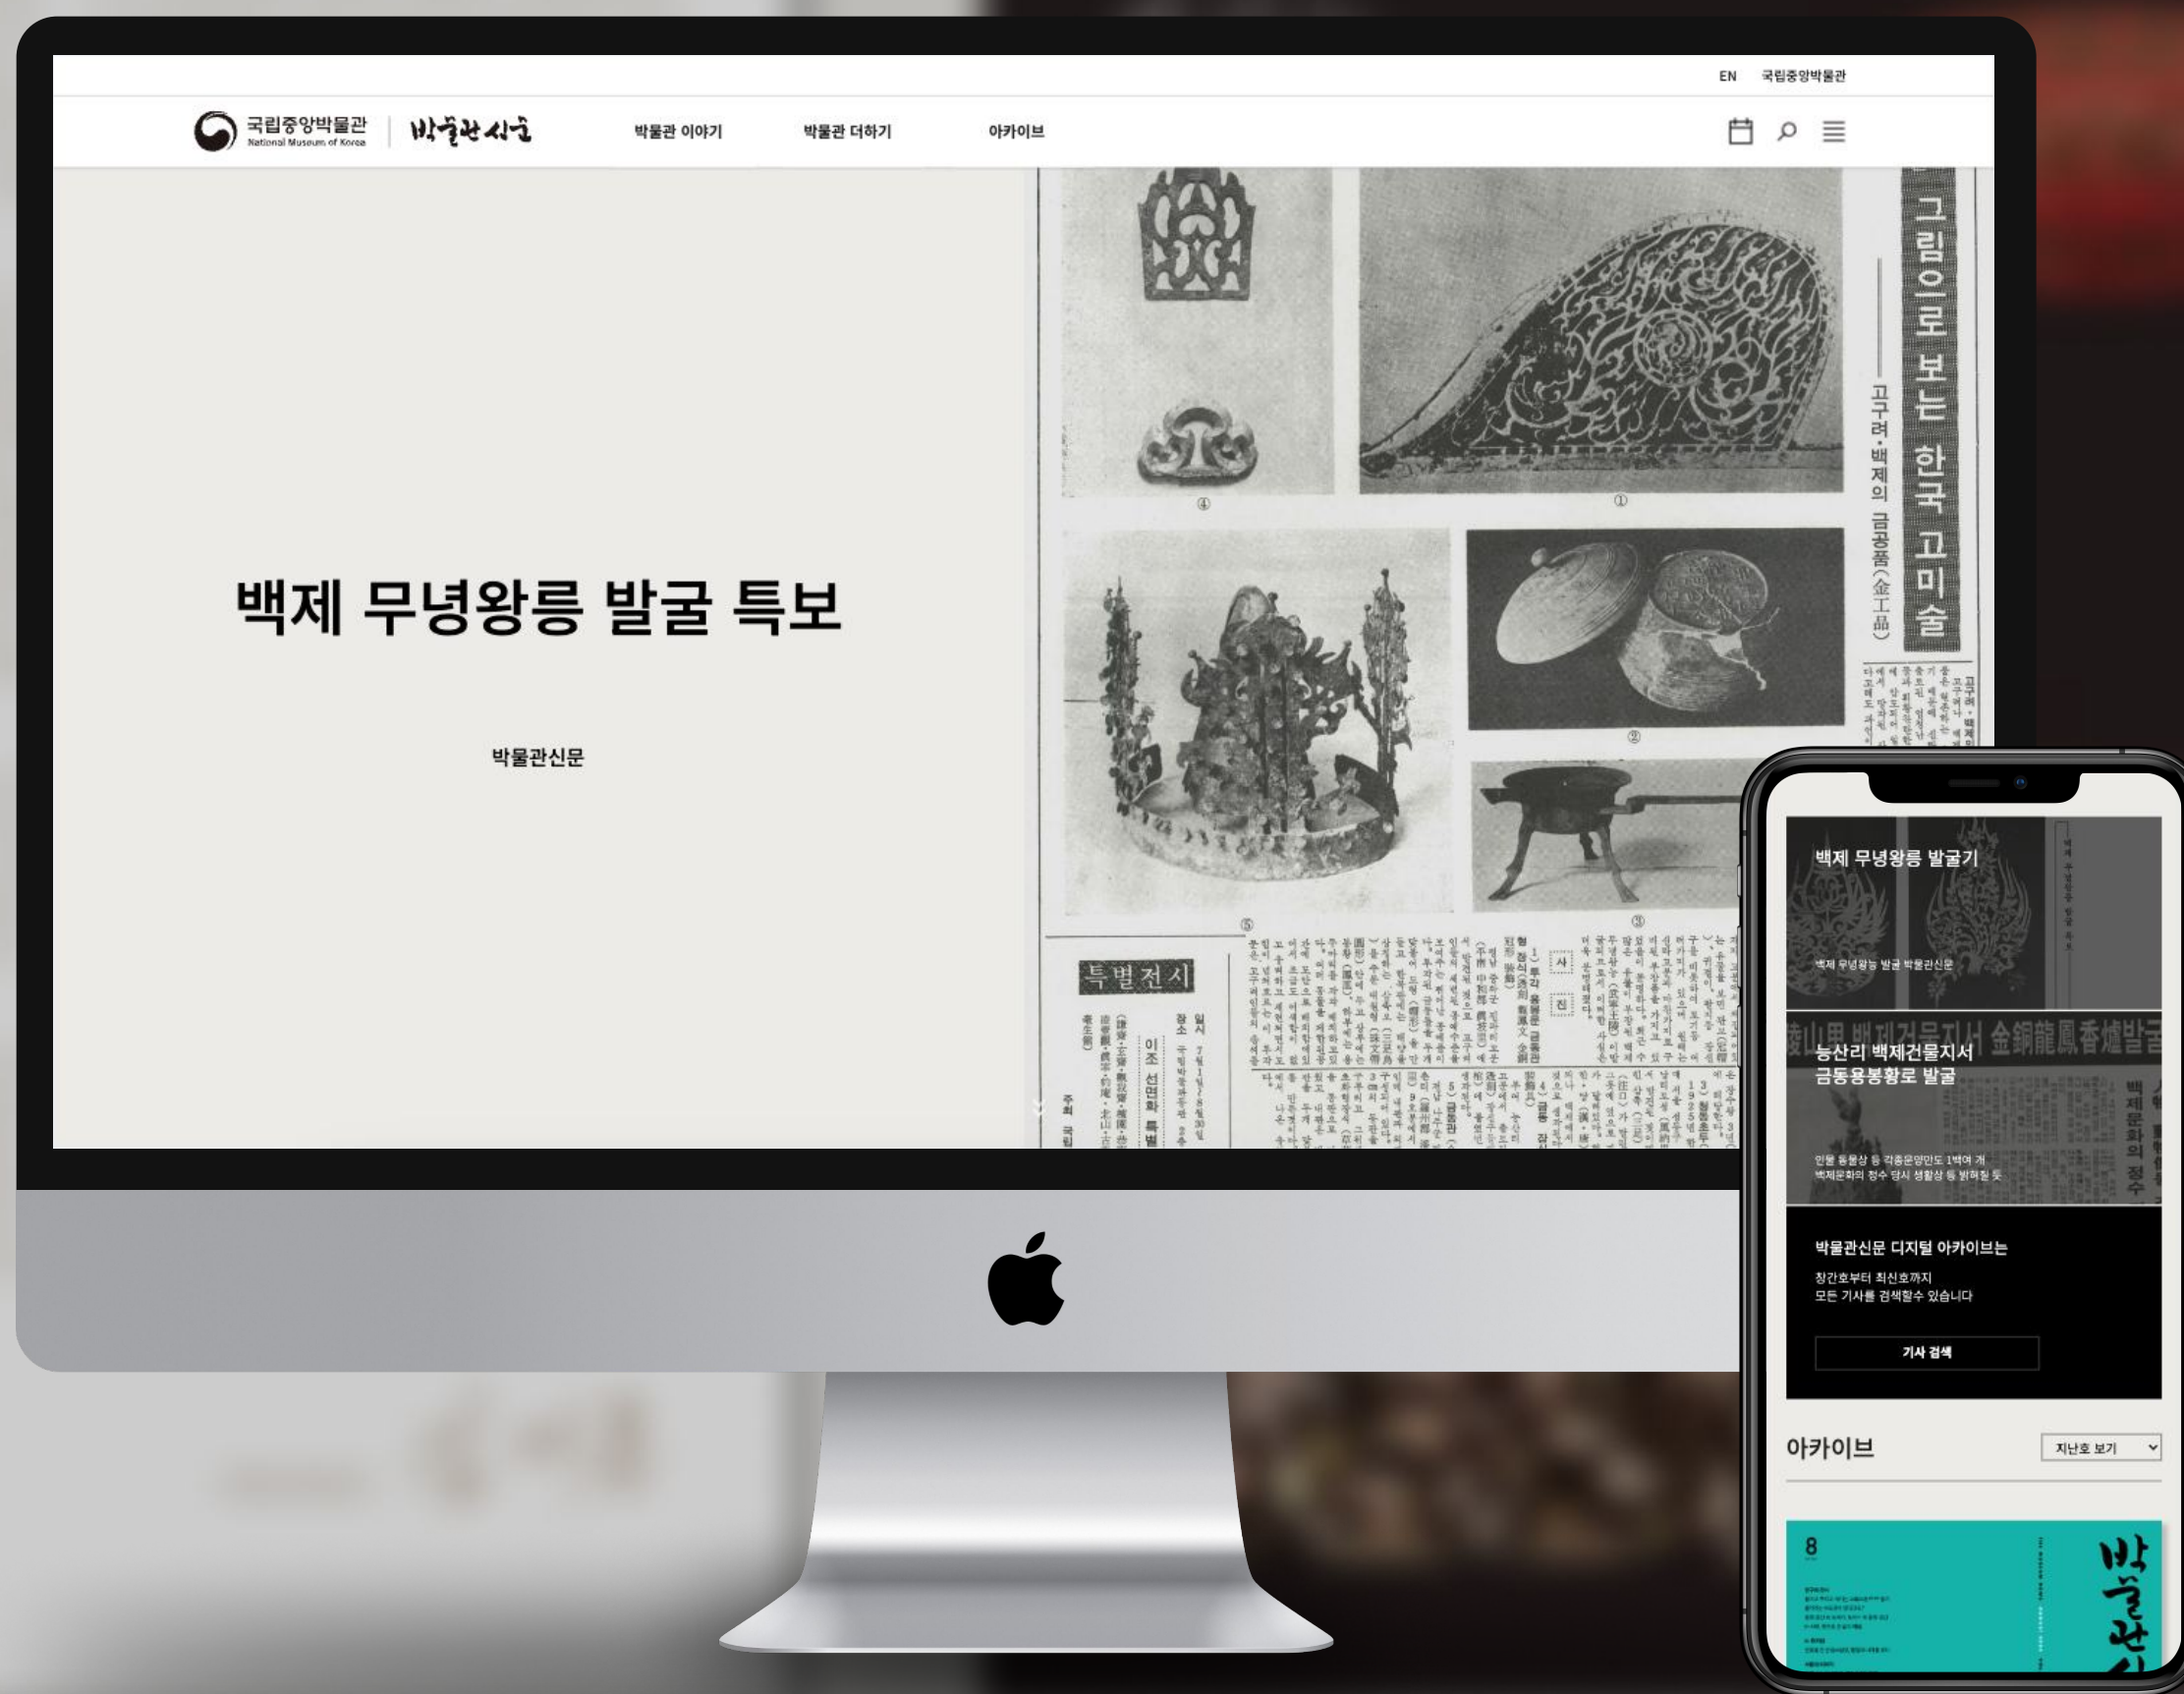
EN 국립중앙박물관

국립중앙박물관 National Museum of Korea | 박물관신문

박물관 이야기 박물관 더하기 아카이브

백제 무녕왕릉 발굴 특보

박물관신문

그림으로 보는 한국 고미술

고구려·백제의 금공품(金工品)

④ ① ② ⑤ ③

특별전시

이조 선면화 특별

백제 무녕왕릉 발굴기

백제 무령왕능 발굴 박물관신문

능산리 백제건물지서 금동용봉향로 발굴

인물 동물상 등 각종문양만도 1백여 개 백제문화의 정수 당시 생활상 등 밝혀질 듯

백제문화의 정수

박물관신문 디지털 아카이브는

창간호부터 최신호까지 모든 기사를 검색할수 있습니다

기사 검색

아카이브

지난호 보기

8

박물관신